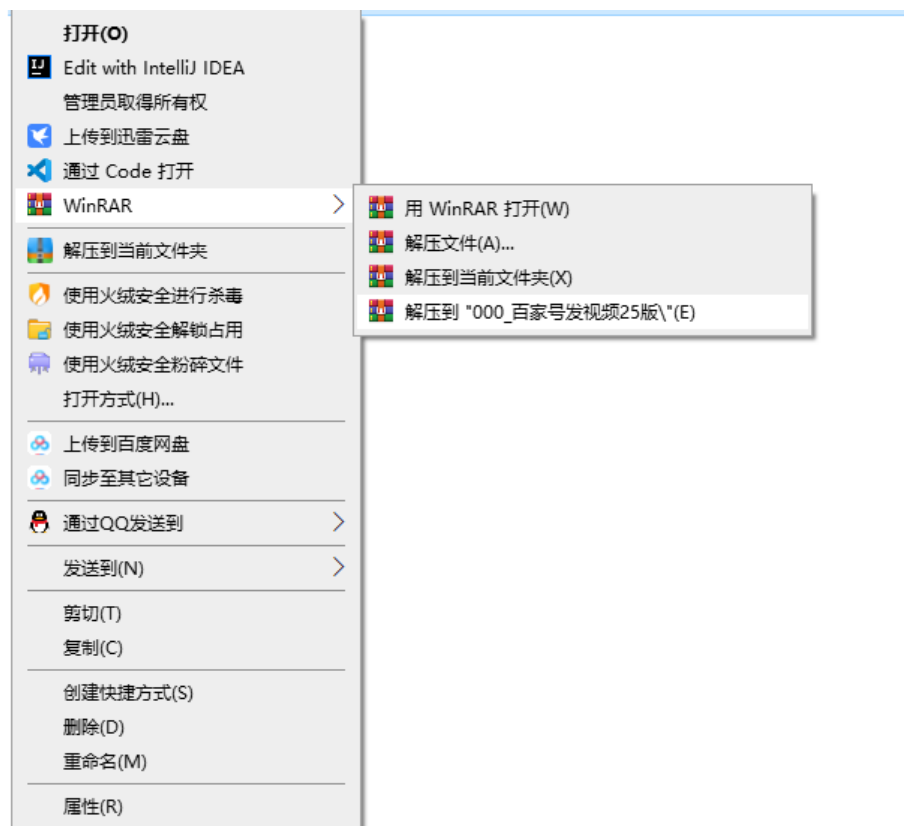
打开(O)
Edit with IntelliJ IDEA
管理员取得所有权
上传到迅雷云盘
通过 Code 打开
WinRAR
解压到当前文件夹
使用火绒安全进行杀毒
使用火绒安全解锁占用
使用火绒安全粉碎文件
打开方式(H)...
上传到百度网盘
同步至其它设备
通过QQ发送到
发送到(N)
剪切(T)
复制(C)
创建快捷方式(S)
删除(D)
重命名(M)
属性(R)

用 WinRAR 打开(W)
解压文件(A)...
解压到当前文件夹(X)
解压到 "000_百家号发视频25版\"(E)